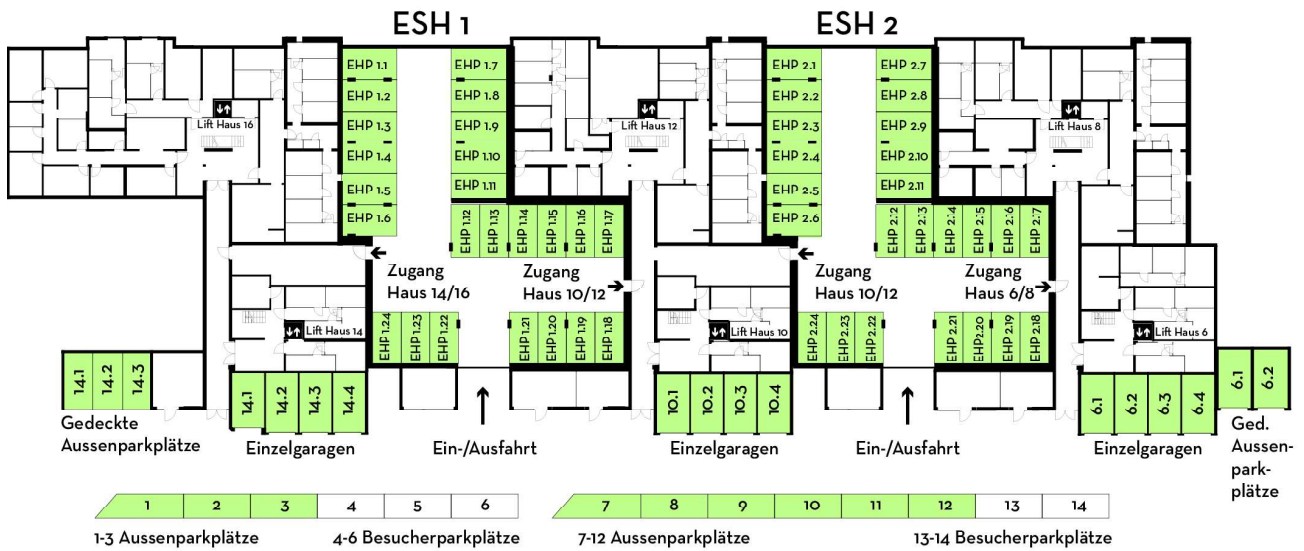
ESH 1

ESH 2

EHP 1.1
EHP 1.2
EHP 1.3
EHP 1.4
EHP 1.5
EHP 1.6

EHP 1.7
EHP 1.8
EHP 1.9
EHP 1.10
EHP 1.11

EHP 1.12 EHP 1.13 EHP 1.14 EHP 1.15 EHP 1.16 EHP 1.17

Lift Haus 16

Lift Haus 12

EHP 2.1
EHP 2.2
EHP 2.3
EHP 2.4
EHP 2.5
EHP 2.6

EHP 2.7
EHP 2.8
EHP 2.9
EHP 2.10
EHP 2.11

EHP 2.12 EHP 2.13 EHP 2.14 EHP 2.15 EHP 2.16 EHP 2.17

Lift Haus 8

Zugang Haus 14/16

Zugang Haus 10/12

Zugang Haus 10/12

Zugang Haus 6/8

Lift Haus 14

EHP 1.24 EHP 1.23 EHP 1.22

EHP 1.21 EHP 1.20 EHP 1.19 EHP 1.18

Lift Haus 10

EHP 2.24 EHP 2.23 EHP 2.22

EHP 2.21 EHP 2.20 EHP 2.19 EHP 2.18

Lift Haus 6

14.1 14.2 14.3

Gedeckte Aussenparkplätze

14.1 14.2 14.3 14.4

Einzelgaragen

Ein-/Ausfahrt

10.1 10.2 10.3 10.4

Einzelgaragen

Ein-/Ausfahrt

6.1 6.2 6.3 6.4

Einzelgaragen

6.1 6.2

Ged. Aussenparkplätze

| 1 | 2 | 3 | 4 | 5 | 6 |
|---|---|---|---|---|---|

1-3 Aussenparkplätze 4-6 Besucherparkplätze

| 7 | 8 | 9 | 10 | 11 | 12 | 13 | 14 |
|---|---|---|---|---|---|---|---|

7-12 Aussenparkplätze 13-14 Besucherparkplätze